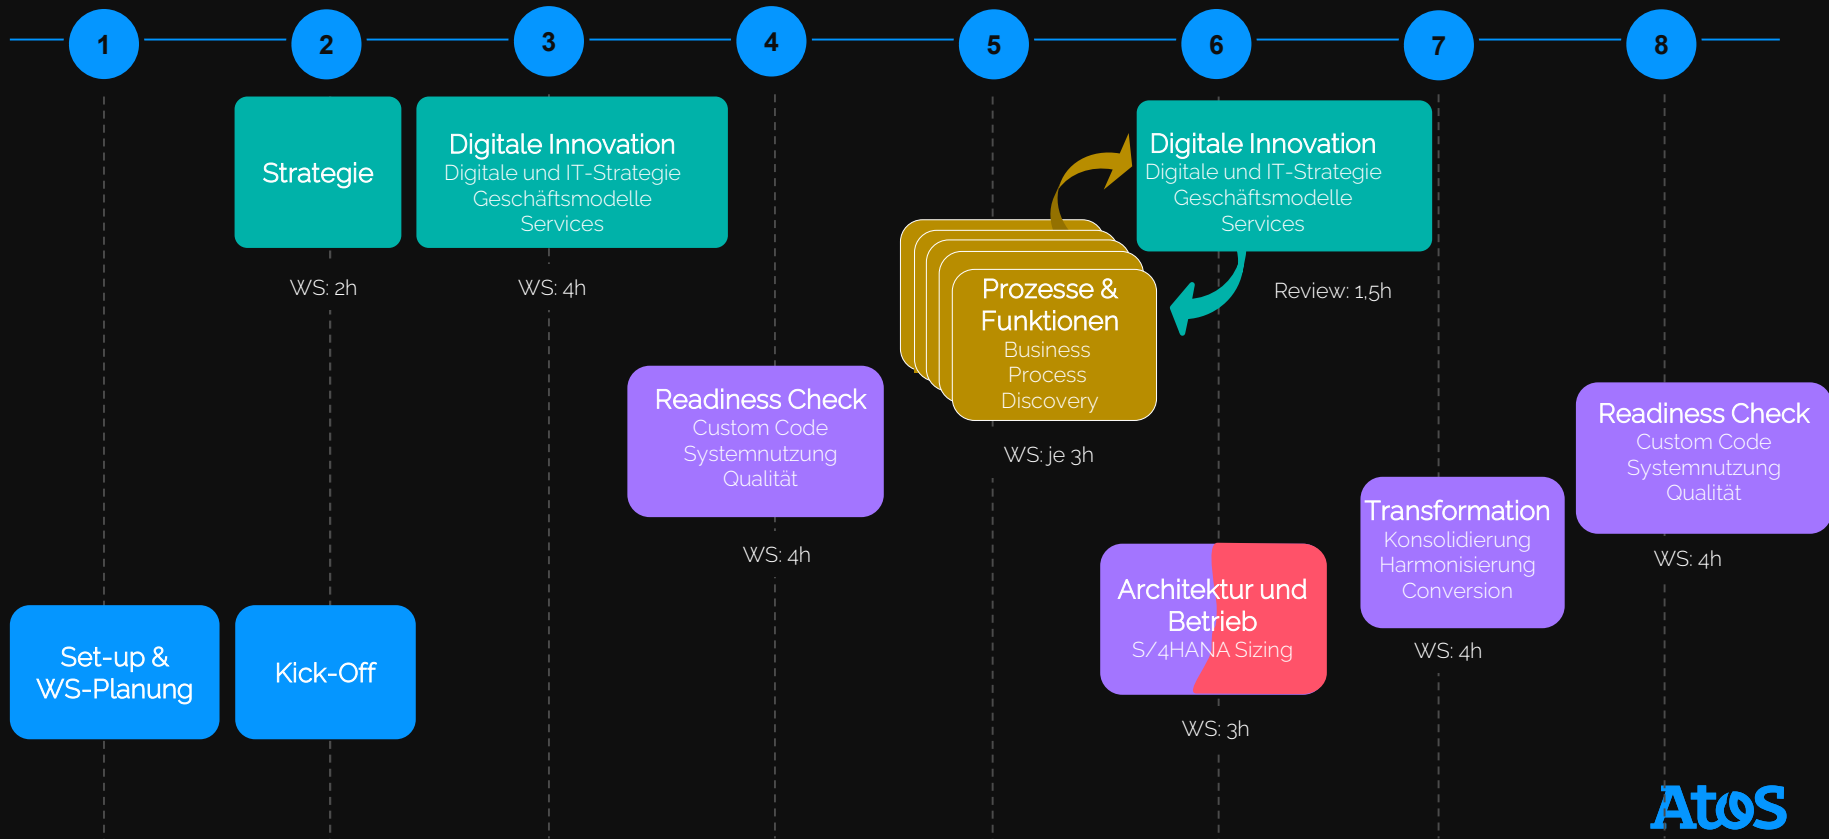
1
2
3
4
5
6
7
8

Strategie

WS: 2h

Digitale Innovation
Digitale und IT-Strategie
Geschäftsmodelle
Services

WS: 4h

Readiness Check
Custom Code
Systemnutzung
Qualität

WS: 4h

Prozesse & Funktionen
Business
Process
Discovery

WS: je 3h

Digitale Innovation
Digitale und IT-Strategie
Geschäftsmodelle
Services

Review: 1,5h

Architektur und Betrieb
S/4HANA Sizing

WS: 3h

Transformation
Konsolidierung
Harmonisierung
Conversion

WS: 4h

Readiness Check
Custom Code
Systemnutzung
Qualität

WS: 4h

Set-up & WS-Planung

Kick-Off

Atos